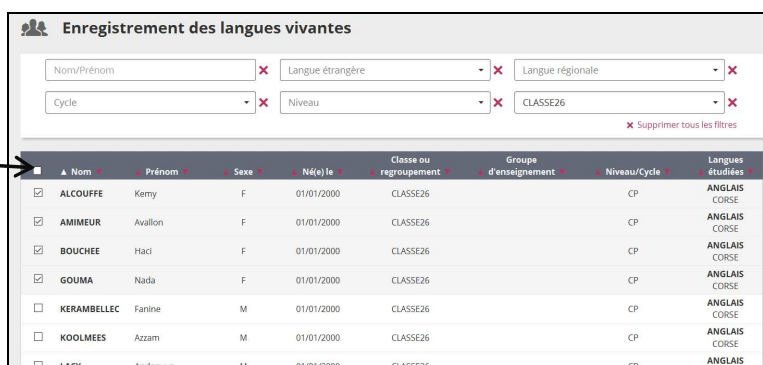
Enregistrement des langues vivantes

Nom/Prénom ✖ Langue étrangère ✖ Langue régionale ✖

Cycle ✖ Niveau ✖ CLASSE26 ✖

✖ Supprimer tous les filtres

| | ▲ Nom | Prénom | Sexe | Né(e) le | Classe ou regroupement | Groupe d'enseignement | Niveau/Cycle | Langues étudiées |
|---|---|---|---|---|---|---|---|---|
| ☑ | ALCOUFFE | Kemy | F | 01/01/2000 | CLASSE26 | | CP | ANGLAIS CORSE |
| ☑ | AMIMEUR | Avallon | F | 01/01/2000 | CLASSE26 | | CP | ANGLAIS CORSE |
| ☑ | BOUCHEE | Haci | F | 01/01/2000 | CLASSE26 | | CP | ANGLAIS CORSE |
| ☑ | GOUMA | Nada | F | 01/01/2000 | CLASSE26 | | CP | ANGLAIS CORSE |
| ☐ | KERAMBELLEC | Fanine | M | 01/01/2000 | CLASSE26 | | CP | ANGLAIS CORSE |
| ☐ | KOOLMEES | Azzam | M | 01/01/2000 | CLASSE26 | | CP | ANGLAIS CORSE |
| ☐ | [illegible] | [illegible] | M | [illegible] | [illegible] | | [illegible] | ANGLAIS |